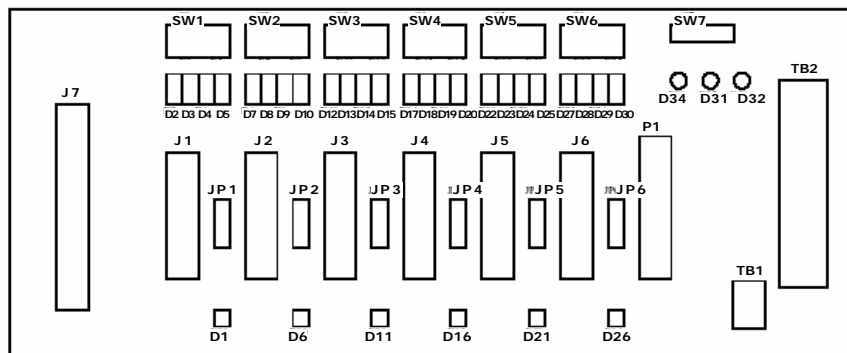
SW1 SW2 SW3 SW4 SW5 SW6 SW7

J7

D2 D3 D4 D5 D7 D8 D9 D10 D12 D13 D14 D15 D17 D18 D19 D20 D22 D23 D24 D25 D27 D28 D29 D30

D34 D31 D32

TB2

J1 J2 J3 J4 J5 J6 P1

JP1 JP2 JP3 JP4 JP5 JP6

TB1

D1 D6 D11 D16 D21 D26